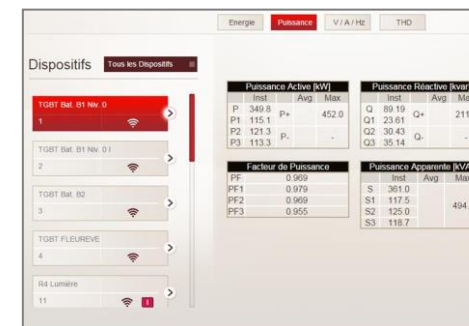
Energie Puissance V / A / Hz THD

Dispositifs Tous les Dispositifs

TGBT Bat. B1 Niv. 0
1

TGBT Bat. B1 Niv. 0 I
2

TGBT Bat. B2
3

TGBT FLEUREVE
4

R4 Lumière
11

| Puissance Active [kW] | | | | |
|---|---|---|---|---|
| | Inst | Avg | Max | |
| P | 349.8 | P+ | | 452.0 |
| P1 | 115.1 | | | |
| P2 | 121.3 | P- | | - |
| P3 | 113.3 | | | |

| Puissance Réactive [kvar | | | | |
|---|---|---|---|---|
| | Inst | Avg | Ma | |
| Q | 89.19 | Q+ | | 211 |
| Q1 | 23.61 | | | |
| Q2 | 30.43 | Q- | | - |
| Q3 | 35.14 | | | |

| Facteur de Puissance | |
|---|---|
| PF | 0.969 |
| PF1 | 0.979 |
| PF2 | 0.969 |
| PF3 | 0.955 |

| Puissance Apparente [kV/ | | | |
|---|---|---|---|
| | Inst | Avg | Max |
| S | 361.0 | | 494. |
| S1 | 117.5 | | |
| S2 | 125.0 | | |
| S3 | 118.7 | | |